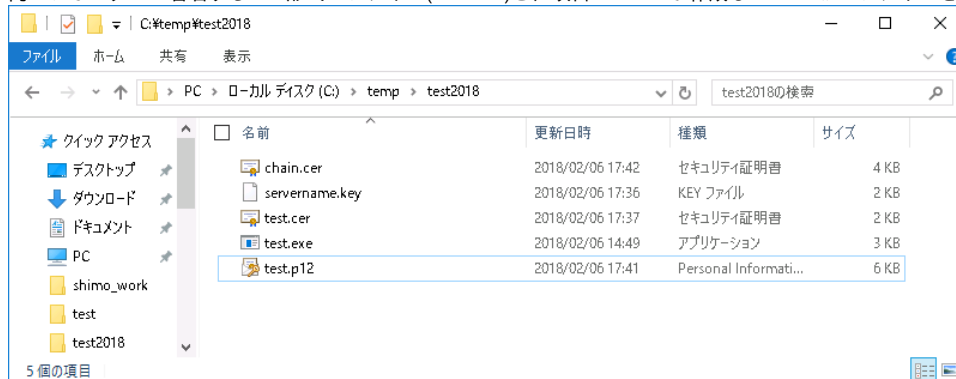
C:¥temp¥test2018

ファイル ホーム 共有 表示

PC > ローカル ディスク (C:) > temp > test2018

test2018の検索

クイック アクセス
デスクトップ
ダウンロード
ドキュメント
PC
shimo_work
test
test2018

| 名前 | 更新日時 | 種類 | サイズ |
|---|---|---|---|
| chain.cer | 2018/02/06 17:42 | セキュリティ証明書 | 4 KB |
| servername.key | 2018/02/06 17:36 | KEY ファイル | 2 KB |
| test.cer | 2018/02/06 17:37 | セキュリティ証明書 | 2 KB |
| test.exe | 2018/02/06 14:49 | アプリケーション | 3 KB |
| test.p12 | 2018/02/06 17:41 | Personal Informati... | 6 KB |

5 個の項目